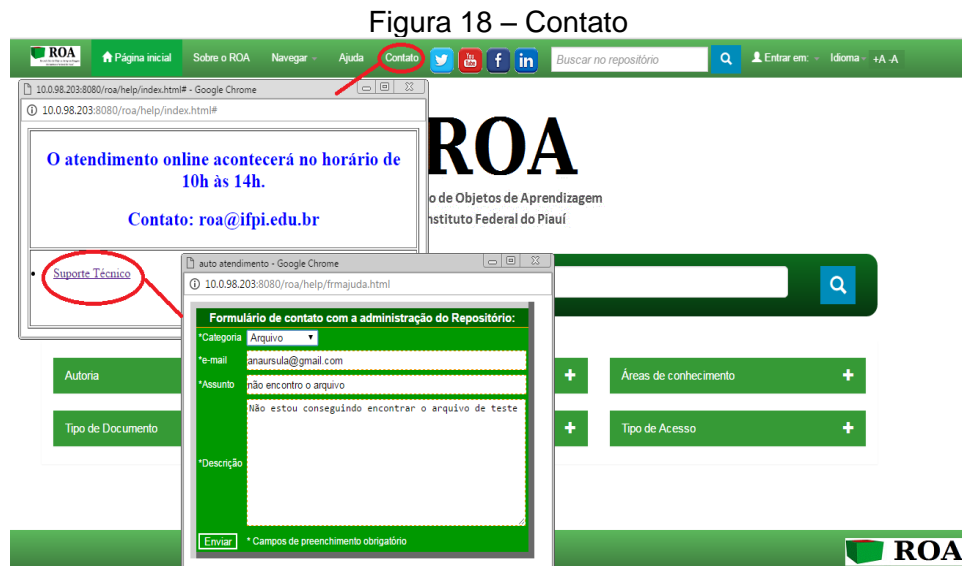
Figura 18 – Contato

ROA

Página inicial Sobre o ROA Navegar Ajuda Contato

Buscar no repositório

Entrar em: Idioma +A -A

10.0.98.203:8080/roa/help/index.html# - Google Chrome

10.0.98.203:8080/roa/help/index.html#

O atendimento online acontecerá no horário de 10h às 14h.

Contato: roa@ifpi.edu.br

Suporte Técnico

ROA

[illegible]o de Objetos de Aprendizagem
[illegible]nstituto Federal do Piauí

auto atendimento - Google Chrome

10.0.98.203:8080/roa/help/frmajuda.html

Formulário de contato com a administração do Repositório:

*Categoria Arquivo

*e-mail anaursula@gmail.com

*Assunto não encontro o arquivo

*Descrição Não estou conseguindo encontrar o arquivo de teste

Enviar * Campos de preenchimento obrigatório

Autoria

Tipo de Documento

Áreas de conhecimento

Tipo de Acesso

ROA